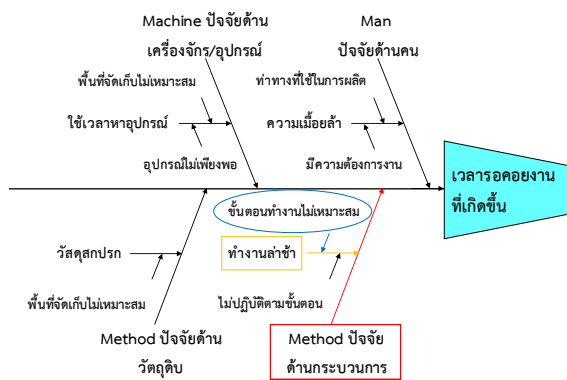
Machine ปัจจัยด้าน
เครื่องจักร/อุปกรณ์

Man
ปัจจัยด้านคน

พื้นที่จัดเก็บไม่เหมาะสม

ใช้เวลาหาอุปกรณ์

อุปกรณ์ไม่เพียงพอ

ท่าทางที่ใช้ในการผลิต

ความเมื้อยล้า

มีความต้องการงาน

เวลารอคอยงาน
ที่เกิดขึ้น

ขั้นตอนทำงานไม่เหมาะสม

ทำงานล่าช้า

ไม่ปฏิบัติตามขั้นตอน

วัสดุสกปรก

พื้นที่จัดเก็บไม่เหมาะสม

Method ปัจจัยด้าน
วัตถุดิบ

Method ปัจจัย
ด้านกระบวนการ